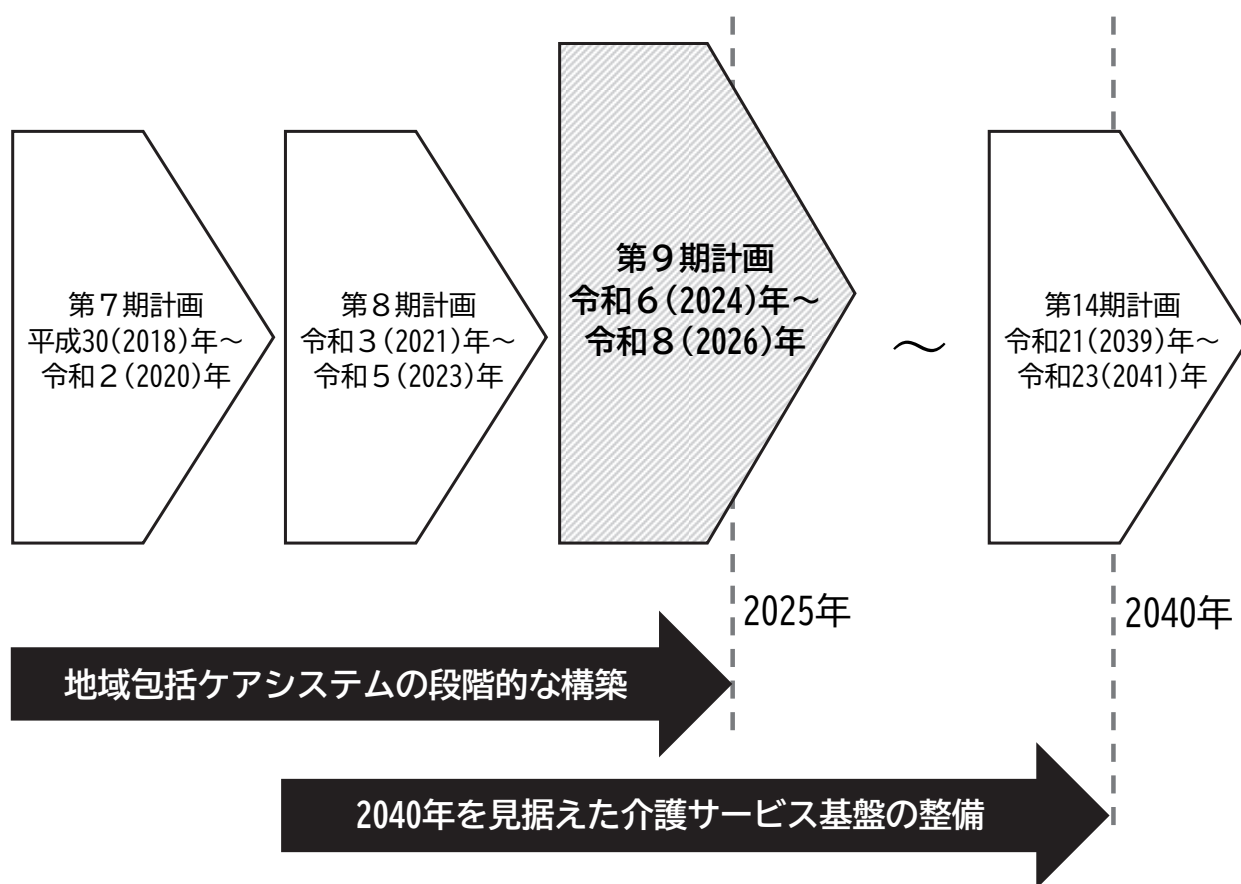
第７期計画
平成30(2018)年～
令和２(2020)年

第８期計画
令和３(2021)年～
令和５(2023)年

第９期計画
令和６(2024)年～
令和８(2026)年

～

第14期計画
令和21(2039)年～
令和23(2041)年

2025年

2040年

地域包括ケアシステムの段階的な構築

2040年を見据えた介護サービス基盤の整備